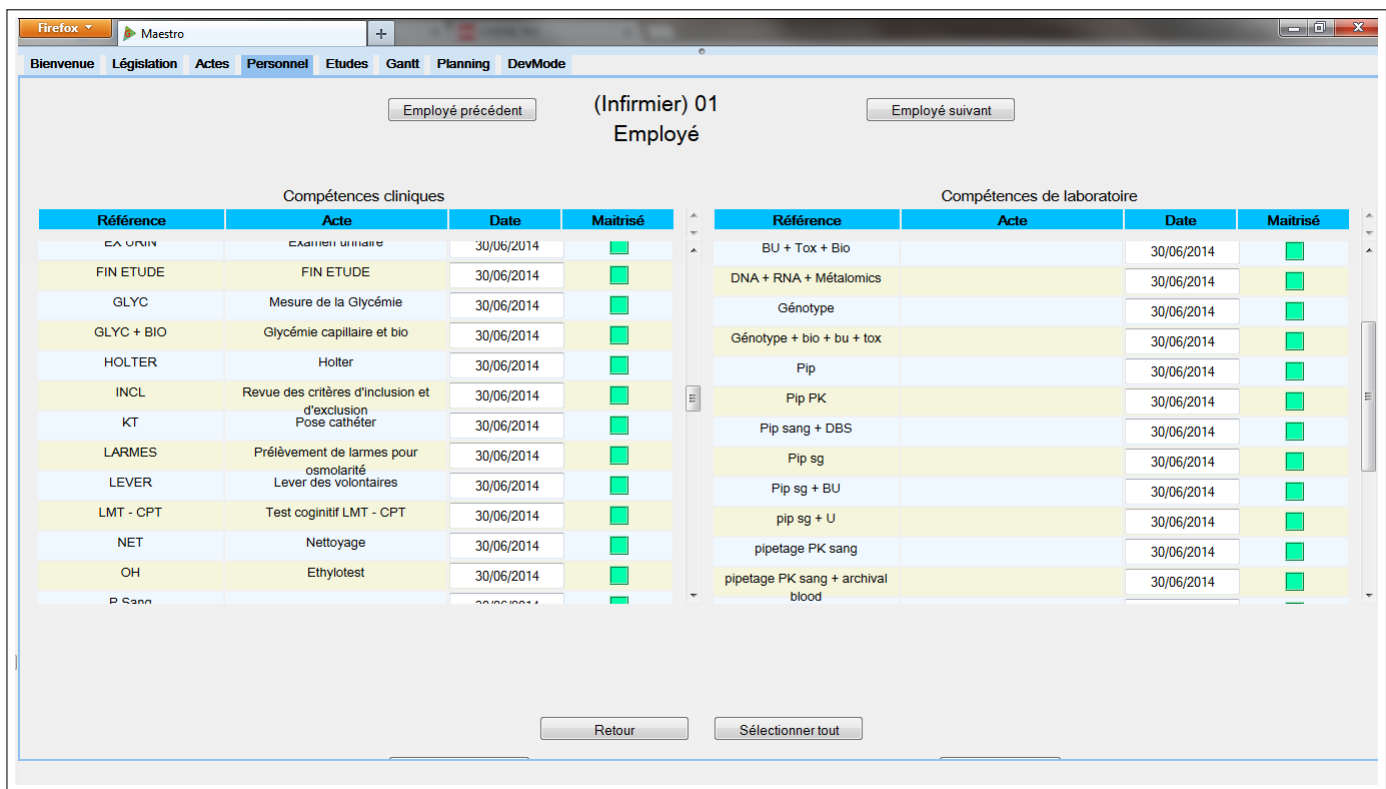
Firefox
Maestro
+

Bienvenue Législation Actes Personnel Etudes Gantt Planning DevMode

Employé précédent

(Infirmier) 01
Employé

Employé suivant

Compétences cliniques

| Référence | Acte | Date | Maitrisé |
|---|---|---|---|
| EX URIN | Examen urinaire | 30/06/2014 | |
| FIN ETUDE | FIN ETUDE | 30/06/2014 | |
| GLYC | Mesure de la Glycémie | 30/06/2014 | |
| GLYC + BIO | Glycémie capillaire et bio | 30/06/2014 | |
| HOLTER | Holter | 30/06/2014 | |
| INCL | Revue des critères d'inclusion et d'exclusion | 30/06/2014 | |
| KT | Pose cathéter | 30/06/2014 | |
| LARMES | Prélèvement de larmes pour osmolarité | 30/06/2014 | |
| LEVER | Lever des volontaires | 30/06/2014 | |
| LMT - CPT | Test coginitif LMT - CPT | 30/06/2014 | |
| NET | Nettoyage | 30/06/2014 | |
| OH | Ethylotest | 30/06/2014 | |
| P Sang | | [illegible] | |

Compétences de laboratoire

| Référence | Acte | Date | Maitrisé |
|---|---|---|---|
| BU + Tox + Bio | | 30/06/2014 | |
| DNA + RNA + Métalomics | | 30/06/2014 | |
| Génotype | | 30/06/2014 | |
| Génotype + bio + bu + tox | | 30/06/2014 | |
| Pip | | 30/06/2014 | |
| Pip PK | | 30/06/2014 | |
| Pip sang + DBS | | 30/06/2014 | |
| Pip sg | | 30/06/2014 | |
| Pip sg + BU | | 30/06/2014 | |
| pip sg + U | | 30/06/2014 | |
| pipetage PK sang | | 30/06/2014 | |
| pipetage PK sang + archival blood | | 30/06/2014 | |

Retour
Sélectionner tout